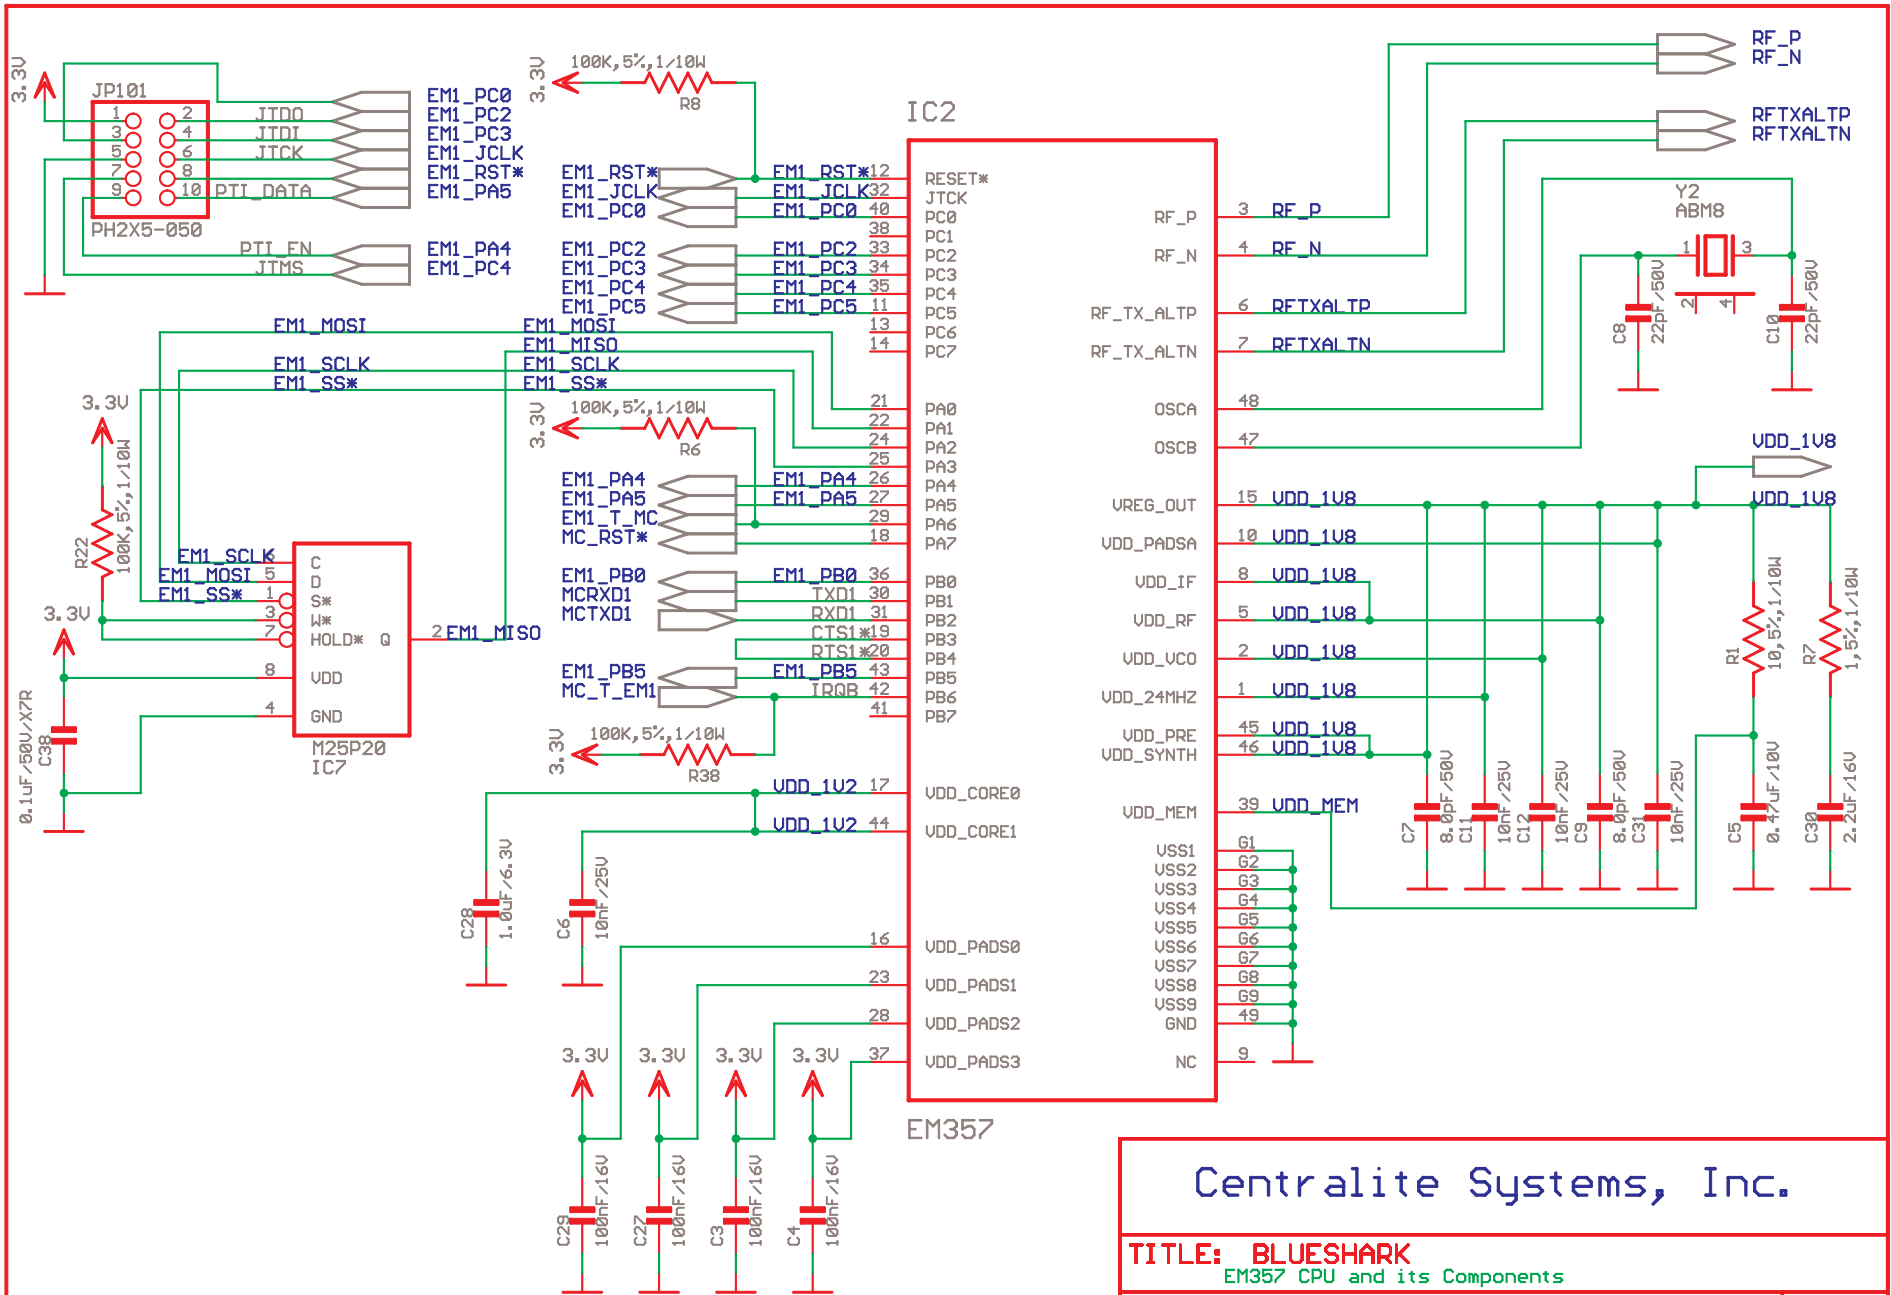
3.3V
JP101
1 2
3 4
5 6
7 8
9 10
JTDO
JTDI
JTCK
PTI_DATA
PH2X5-050
PTI_EN
JTMS
EM1_PC0
EM1_PC2
EM1_PC3
EM1_JCLK
EM1_RST*
EM1_PA5
EM1_PA4
EM1_PC4
3.3V
100K,5%,1/10W
R8
IC2
EM1_RST*
EM1_JCLK
EM1_PC0
EM1_PC2
EM1_PC3
EM1_PC4
EM1_PC5
EM1_RST* 12
EM1_JCLK 32
EM1_PC0 40
38
EM1_PC2 33
EM1_PC3 34
EM1_PC4 35
EM1_PC5 11
13
14
RESET*
JTCK
PC0
PC1
PC2
PC3
PC4
PC5
PC6
PC7
RF_P
RF_N
RF_TX_ALTP
RF_TX_ALTN
3 RF_P
4 RF_N
6 RFTXALTP
7 RFTXALTN
RF_P
RF_N
RFTXALTP
RFTXALTN
Y2
ABM8
1 3
2 4
C8 22pF/50V
C10 22pF/50V
EM1_MOSI
EM1_SCLK
EM1_SS*
EM1_MOSI
EM1_MISO
EM1_SCLK
EM1_SS*
21
22
24
25
PA0
PA1
PA2
PA3
OSCA
OSCB
48
47
3.3V
100K,5%,1/10W
R6
3.3V
R22 100K,5%,1/10W
EM1_PA4
EM1_PA5
EM1_T_MC
MC_RST*
EM1_PA4 26
EM1_PA5 27
29
18
PA4
PA5
PA6
PA7
VREG_OUT
VDD_PADSA
VDD_IF
VDD_RF
VDD_VCO
VDD_24MHZ
VDD_PRE
VDD_SYNTH
15 VDD_1V8
10 VDD_1V8
8 VDD_1V8
5 VDD_1V8
2 VDD_1V8
1 VDD_1V8
45 VDD_1V8
46 VDD_1V8
VDD_1V8
VDD_1V8
EM1_SCLK
EM1_MOSI
EM1_SS*
6 C
5 D
1 S*
3 W*
7 HOLD* Q
2 EM1_MISO
8 VDD
4 GND
M25P20
IC7
3.3V
EM1_PB0
MCRXD1
MCTXD1
EM1_PB0 36
TXD1 30
RXD1 31
CTS1* 19
RTS1* 20
EM1_PB5 43
IRQB 42
41
PB0
PB1
PB2
PB3
PB4
PB5
PB6
PB7
EM1_PB5
MC_T_EM1
3.3V
100K,5%,1/10W
R38
R1 10,5%,1/10W
R7 1,5%,1/10W
C38 0.1uF/50V/X7R
VDD_1V2 17
VDD_1V2 44
VDD_CORE0
VDD_CORE1
VDD_MEM
39 VDD_MEM
C28 1.0uF/6.3V
C6 10nF/25V
VSS1 G1
VSS2 G2
VSS3 G3
VSS4 G4
VSS5 G5
VSS6 G6
VSS7 G7
VSS8 G8
VSS9 G9
GND 49
NC 9
C7 8.0pF/50V
C11 10nF/25V
C12 10nF/25V
C9 8.0pF/50V
C31 10nF/25V
C5 0.47uF/10V
C30 2.2uF/16V
16 VDD_PADS0
23 VDD_PADS1
28 VDD_PADS2
37 VDD_PADS3
EM357
3.3V 3.3V 3.3V 3.3V
C29 100nF/16V
C27 100nF/16V
C3 100nF/16V
C4 100nF/16V
Centralite Systems, Inc.
TITLE: BLUESHARK
EM357 CPU and its Components